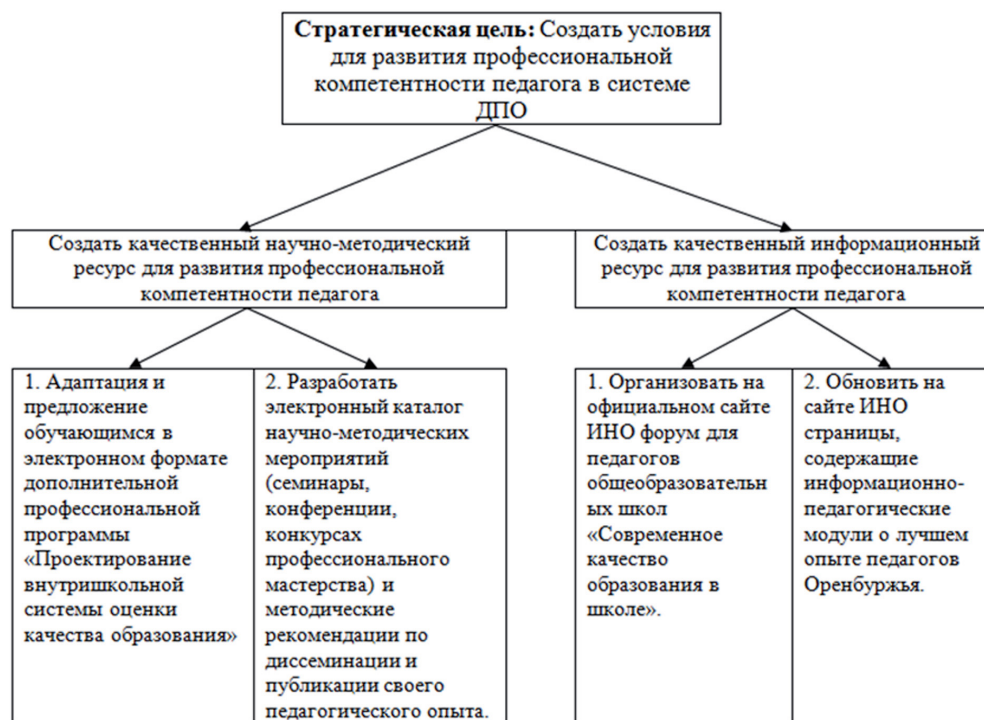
**Стратегическая цель:** Создать условия для развития профессиональной компетентности педагога в системе ДПО

Создать качественный научно-методический ресурс для развития профессиональной компетентности педагога

Создать качественный информационный ресурс для развития профессиональной компетентности педагога

1. Адаптация и предложение обучающимся в электронном формате дополнительной профессиональной программы «Проектирование внутришкольной системы оценки качества образования»

2. Разработать электронный каталог научно-методических мероприятий (семинары, конференции, конкурсах профессионального мастерства) и методические рекомендации по диссеминации и публикации своего педагогического опыта.

1. Организовать на официальном сайте ИНО форум для педагогов общеобразовательн ых школ «Современное качество образования в школе».

2. Обновить на сайте ИНО страницы, содержащие информационно-педагогические модули о лучшем опыте педагогов Оренбуржья.